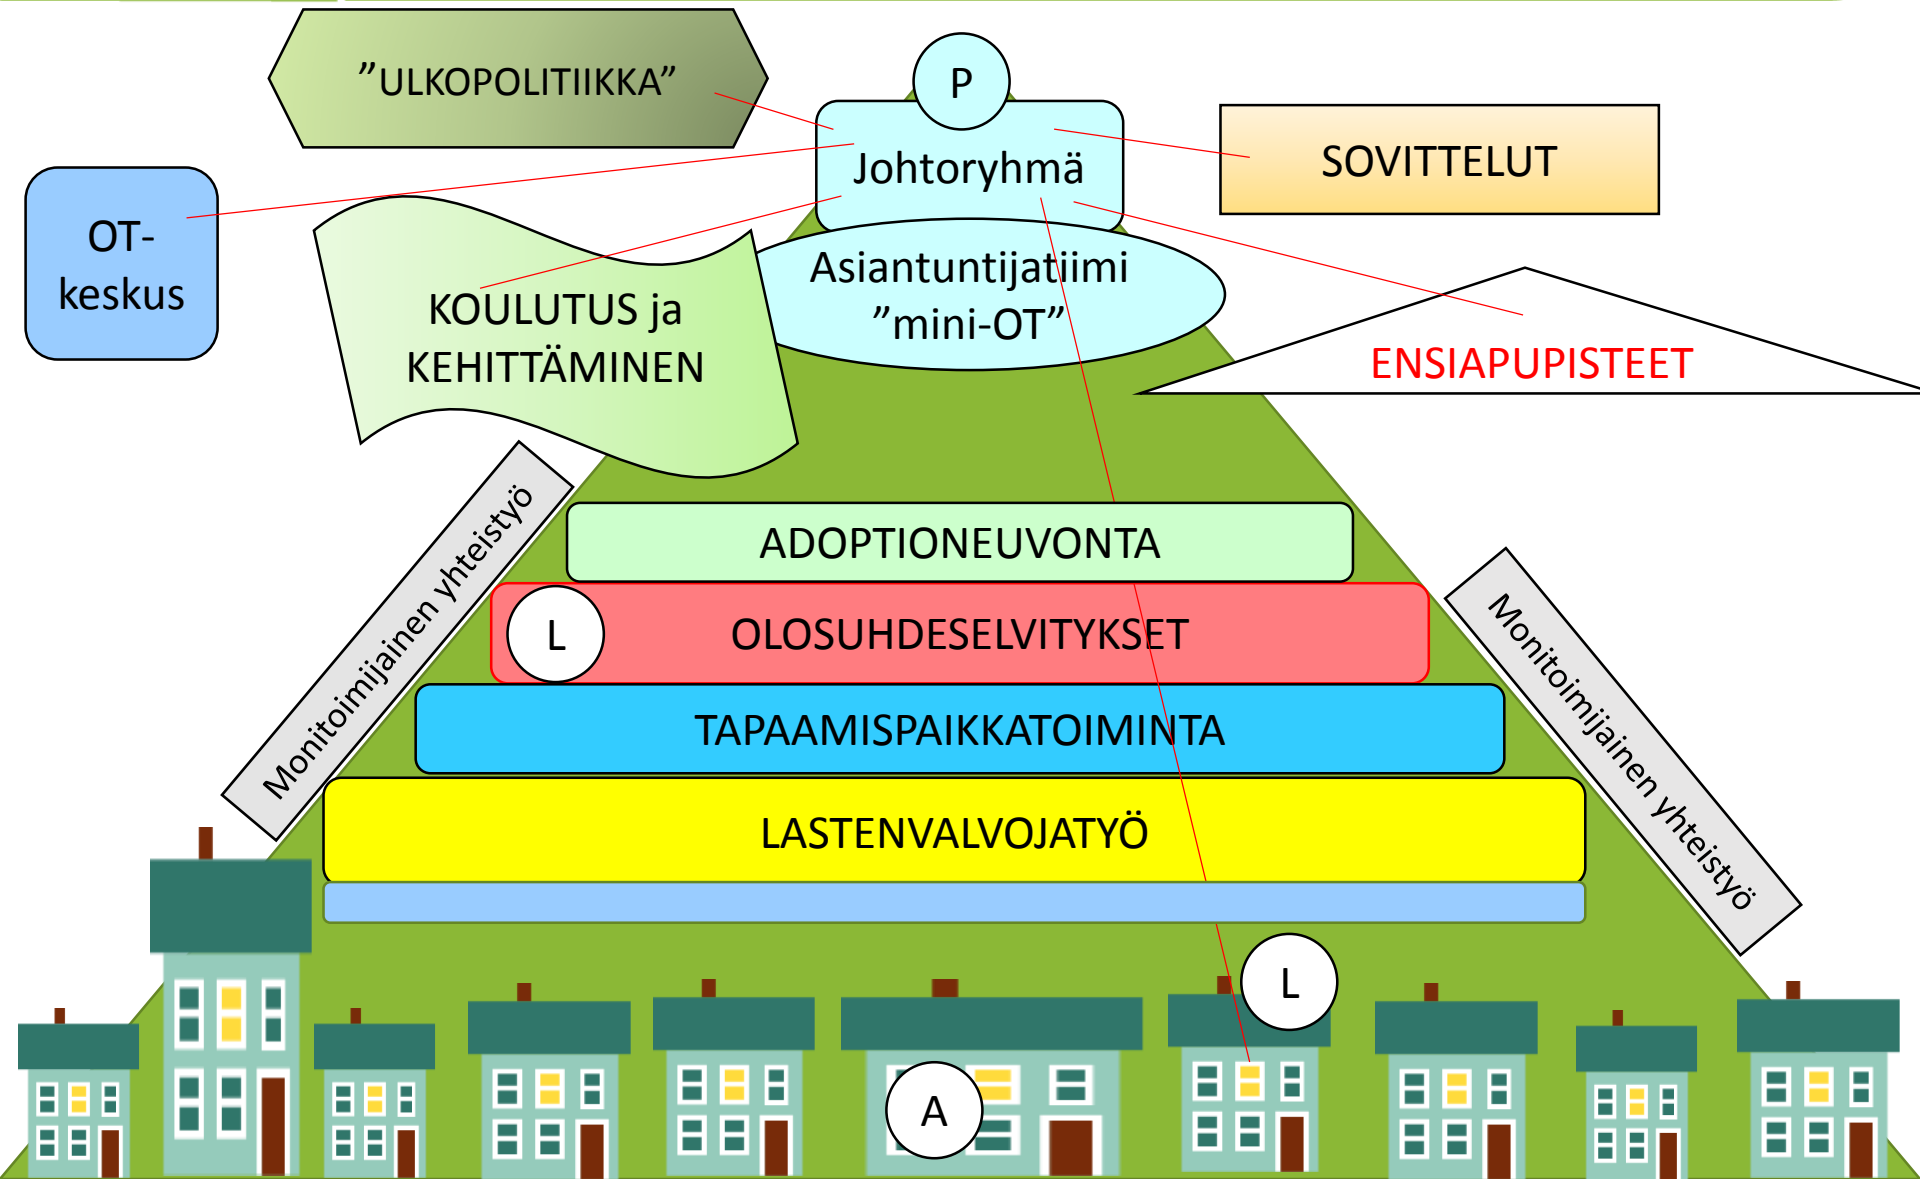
”ULKOPOLITIIKKA”

P

Johtoryhmä

SOVITTELUT

OT-keskus

KOULUTUS ja KEHITTÄMINEN

Asiantuntijatiimi ”mini-OT”

ENSIAPUPISTEET

Monitoimijainen yhteistyö

Monitoimijainen yhteistyö

ADOPTIONEUVONTA

L

OLOSUHDESELVITYKSET

TAPAAMISPAIKKATOIMINTA

LASTENVALVOJATYÖ

L

A